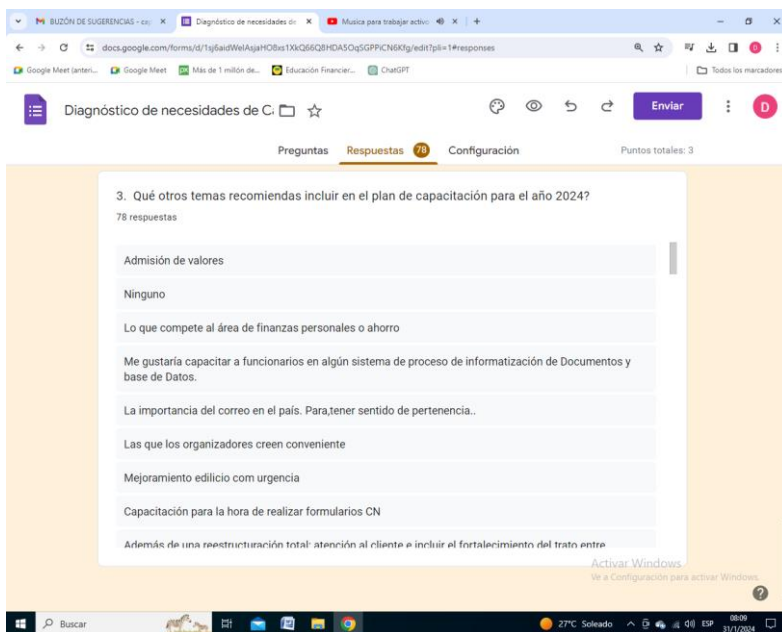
BUZÓN DE SUGERENCIAS - co: ×
Diagnóstico de necesidades de ×
Musica para trabajar activo ×
+

docs.google.com/forms/d/1sj6aidWelAsjaHO8xs1XkQ66Q8HDA5OqSGPPiCN6Kfg/edit?pli=1#responses

Google Meet (anteri... Google Meet Más de 1 millón de... Educación Financier... ChatGPT
Todos los marcadores

Diagnóstico de necesidades de C

Enviar

D

Preguntas Respuestas 78 Configuración
Puntos totales: 3

3. Qué otros temas recomiendas incluir en el plan de capacitación para el año 2024?
78 respuestas

Admisión de valores

Ninguno

Lo que compete al área de finanzas personales o ahorro

Me gustaría capacitar a funcionarios en algún sistema de proceso de informatización de Documentos y base de Datos.

La importancia del correo en el país. Para,tener sentido de pertenencia..

Las que los organizadores creen conveniente

Mejoramiento edilicio com urgencia

Capacitación para la hora de realizar formularios CN

Además de una reestructuración total: atención al cliente e incluir el fortalecimiento del trato entre

Activar Windows
Ve a Configuración para activar Windows.

Buscar
27°C Soleado
ESP
08:09
31/1/2024